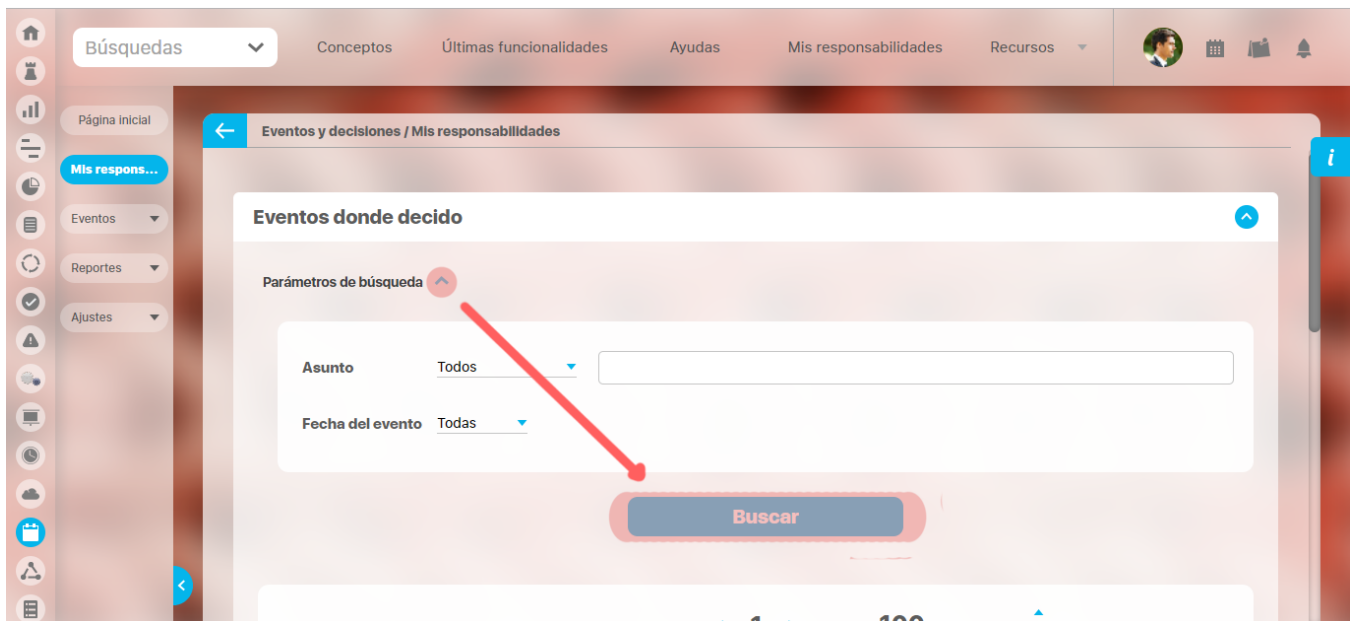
Búsquedas

Conceptos Últimas funcionalidades Ayudas Mis responsabilidades Recursos

Página inicial

Mis respons...

Eventos

Reportes

Ajustes

Eventos y decisiones / Mis responsabilidades

Eventos donde decido

Parámetros de búsqueda

Asunto Todos

Fecha del evento Todas

Buscar

i

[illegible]